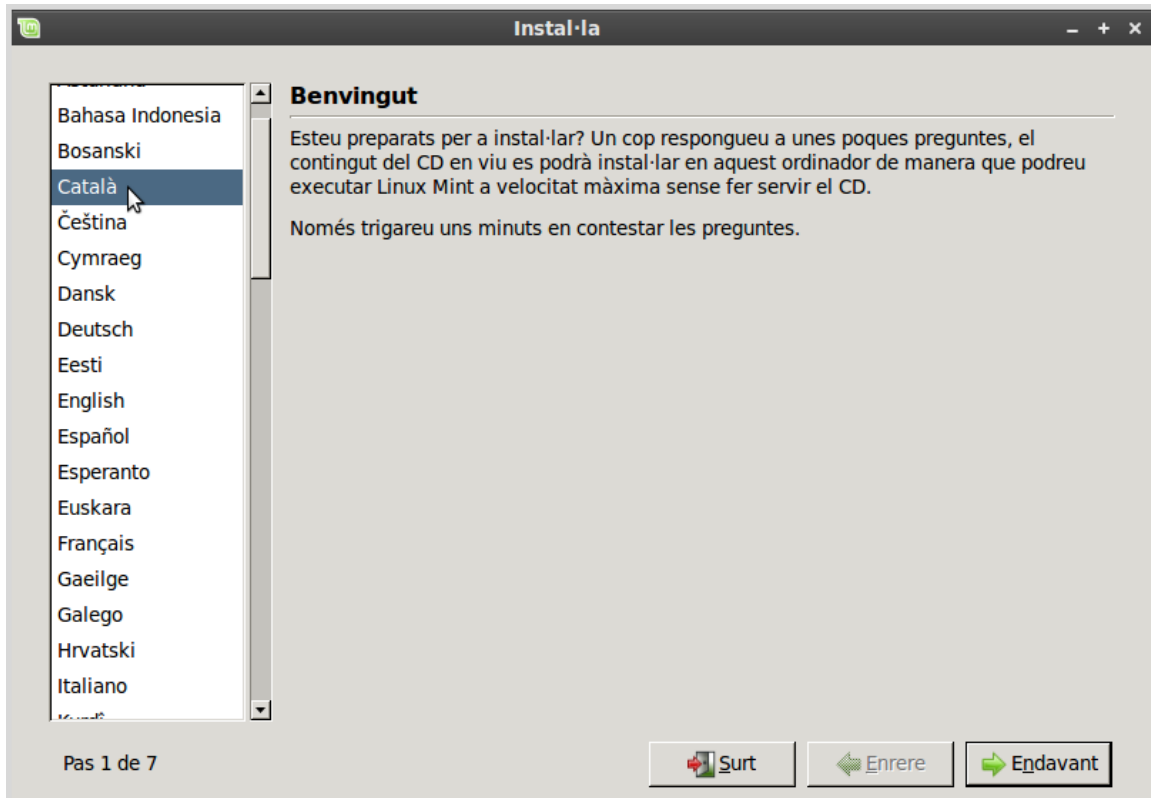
Instal·la

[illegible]
Bahasa Indonesia
Bosanski
Català
Čeština
Cymraeg
Dansk
Deutsch
Eesti
English
Español
Esperanto
Euskara
Français
Gaeilge
Galego
Hrvatski
Italiano
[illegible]

Benvingut

Esteu preparats per a instal·lar? Un cop respongueu a unes poques preguntes, el contingut del CD en viu es podrà instal·lar en aquest ordinador de manera que podreu executar Linux Mint a velocitat màxima sense fer servir el CD.

Només trigareu uns minuts en contestar les preguntes.

Pas 1 de 7

Surt

Enrere

Endavant